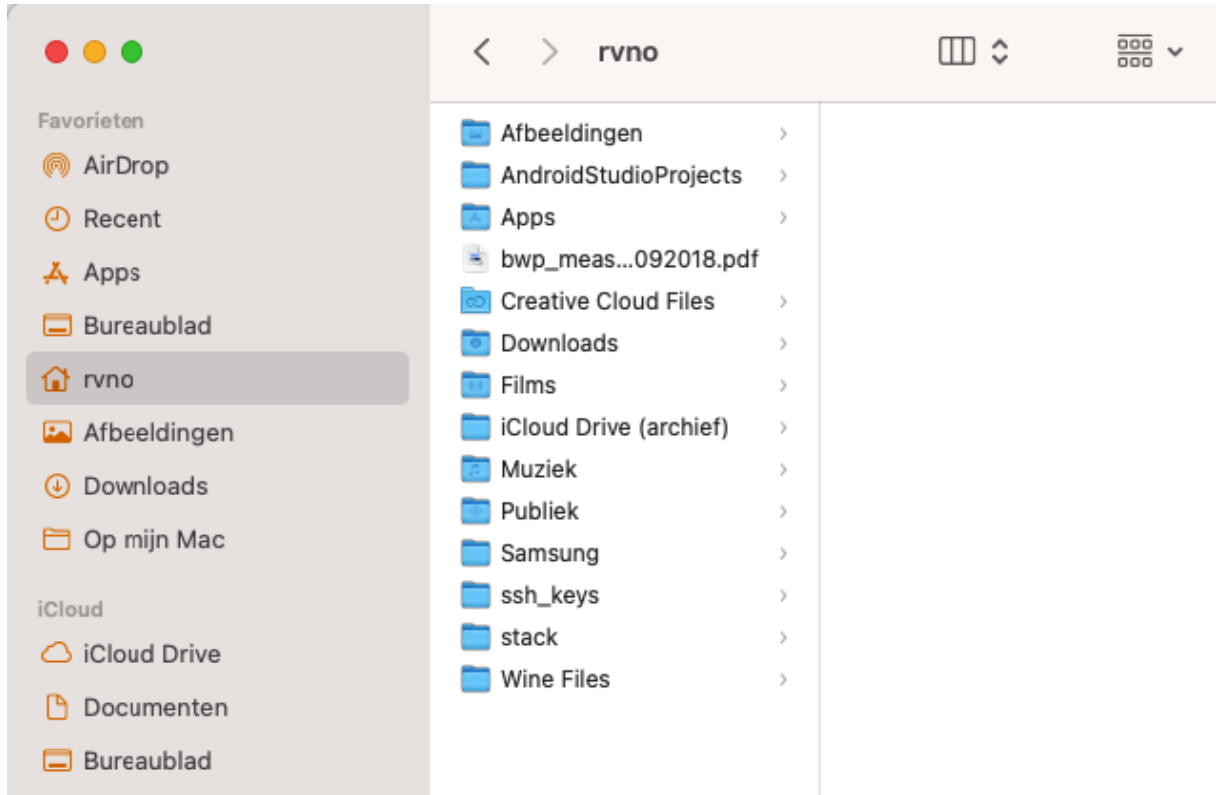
rvno

Favorieten
AirDrop
Recent
Apps
Bureaublad
rvno
Afbeeldingen
Downloads
Op mijn Mac

iCloud
iCloud Drive
Documenten
Bureaublad

Afbeeldingen
AndroidStudioProjects
Apps
bwp_meas...092018.pdf
Creative Cloud Files
Downloads
Films
iCloud Drive (archief)
Muziek
Publiek
Samsung
ssh_keys
stack
Wine Files